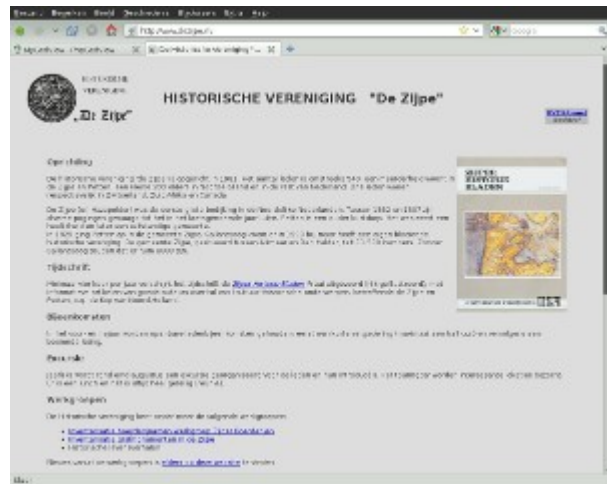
Bestand Bewerken Beeld Geschiedenis Bladwijzers Extra Help

http://www.dezijpe.nl/

Google

HISTORISCHE VERENIGING "De Zijpe"

HISTORISCHE VERENIGING „De Zijpe"

Oprichting

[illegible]

Tijdschrift

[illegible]

Bibliotheek

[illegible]

Excursie

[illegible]

Werkgroepen

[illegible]

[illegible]
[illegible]
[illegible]

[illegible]

ZIJPER HISTORISCHE BLADEN

Klaar